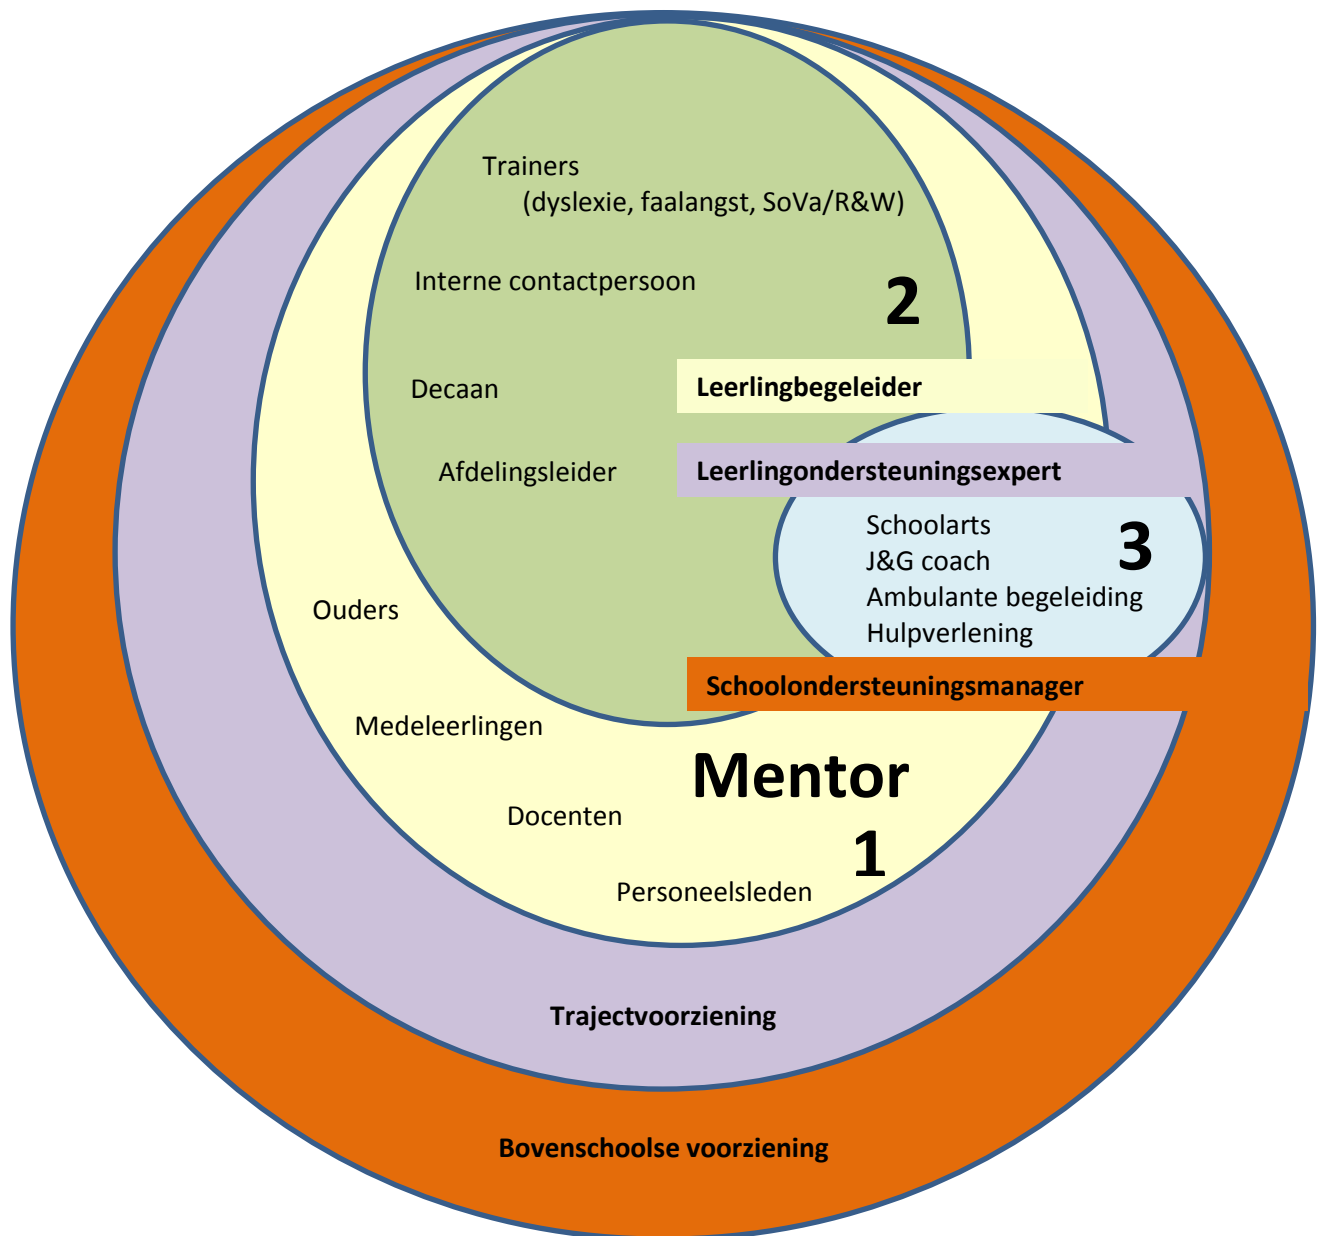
Trainers
(dyslexie, faalangst, SoVa/R&W)

Interne contactpersoon

2

Decaan

Leerlingbegeleider

Afdelingsleider

Leerlingondersteuningsexpert

Schoolarts
J&G coach
Ambulante begeleiding
Hulpverlening

3

Ouders

Schoolondersteuningsmanager

Medeleerlingen

Mentor

Docenten

1

Personeelsleden

Trajectvoorziening

Bovenschoolse voorziening